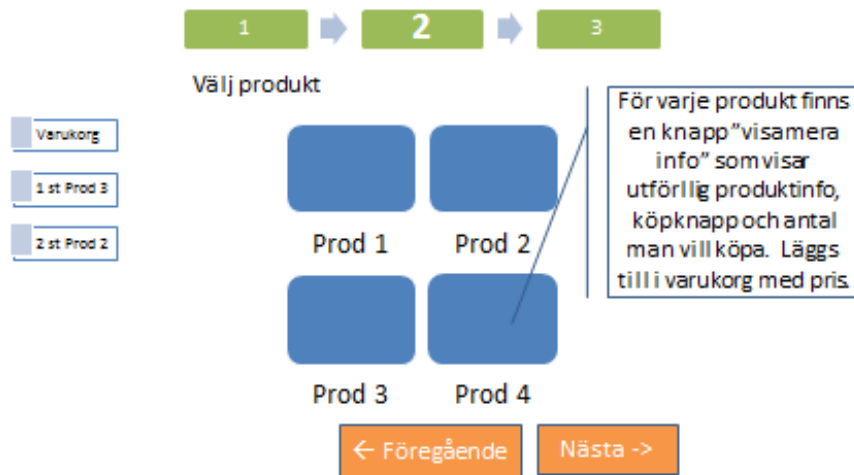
1

2

3

Välj produkt

Varukorg

1 st Prod 3

2 st Prod 2

Prod 1

Prod 2

Prod 3

Prod 4

För varje produkt finns en knapp "visamera info" som visar utförlig produktinfo, köpknapp och antal man vill köpa. Läggs till i varukorg med pris.

← Föregående

Nästa ->